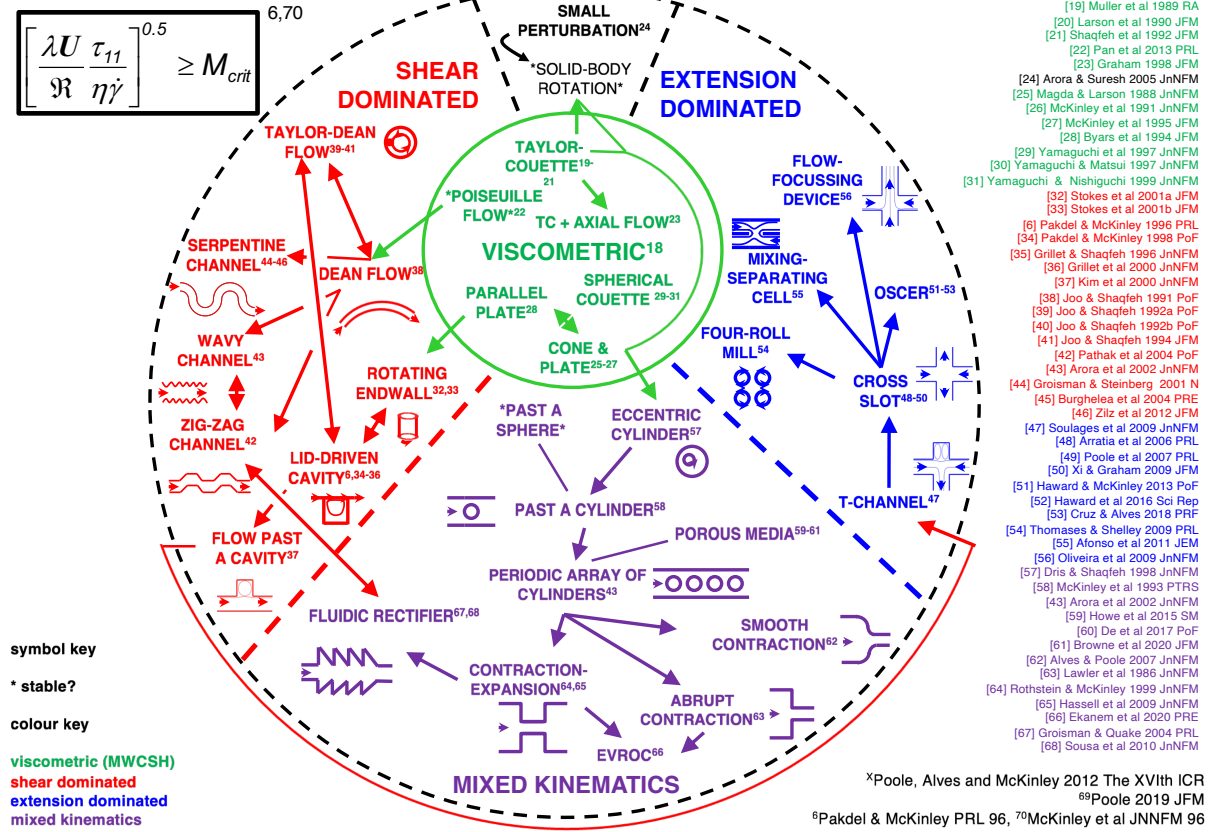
$\left[\frac{\lambda U}{\Re}\frac{\tau_{11}}{\eta\dot{\gamma}}\right]^{0.5} \geq M_{crit}$ 6,70

SMALL PERTURBATION$^{24}$

*SOLID-BODY ROTATION*

SHEAR DOMINATED

EXTENSION DOMINATED

TAYLOR-DEAN FLOW$^{39-41}$

TAYLOR-COUETTE$^{19-21}$

*POISEUILLE FLOW*$^{22}$

TC + AXIAL FLOW$^{23}$

VISCOMETRIC$^{18}$

SPHERICAL COUETTE $^{29-31}$

PARALLEL PLATE$^{28}$

CONE & PLATE$^{25-27}$

SERPENTINE CHANNEL$^{44-46}$

DEAN FLOW$^{38}$

WAVY CHANNEL$^{43}$

ROTATING ENDWALL$^{32,33}$

ZIG-ZAG CHANNEL$^{42}$

LID-DRIVEN CAVITY$^{6,34-36}$

FLOW PAST A CAVITY$^{37}$

FLOW-FOCUSSING DEVICE$^{56}$

MIXING-SEPARATING CELL$^{55}$

OSCER$^{51-53}$

FOUR-ROLL MILL$^{54}$

CROSS SLOT$^{48-50}$

T-CHANNEL$^{47}$

*PAST A SPHERE*

ECCENTRIC CYLINDER$^{57}$

PAST A CYLINDER$^{58}$

POROUS MEDIA$^{59-61}$

PERIODIC ARRAY OF CYLINDERS$^{43}$

FLUIDIC RECTIFIER$^{67,68}$

SMOOTH CONTRACTION$^{62}$

CONTRACTION-EXPANSION$^{64,65}$

ABRUPT CONTRACTION$^{63}$

EVROC$^{66}$

MIXED KINEMATICS

[19] Muller et al 1989 RA
[20] Larson et al 1990 JFM
[21] Shaqfeh et al 1992 JFM
[22] Pan et al 2013 PRL
[23] Graham 1998 JFM
[24] Arora & Suresh 2005 JnNFM
[25] Magda & Larson 1988 JnNFM
[26] McKinley et al 1991 JNFM
[27] McKinley et al 1995 JFM
[28] Byars et al 1994 JFM
[29] Yamaguchi et al 1997 JnNFM
[30] Yamaguchi & Matsui 1997 JnNFM
[31] Yamaguchi & Nishiguchi 1999 JnNFM
[32] Stokes et al 2001a JFM
[33] Stokes et al 2001b JFM
[6] Pakdel & McKinley 1996 PRL
[34] Pakdel & McKinley 1998 PoF
[35] Grillet & Shaqfeh 1996 JnNFM
[36] Grillet et al 2000 JnNFM
[37] Kim et al 2000 JnNFM
[38] Joo & Shaqfeh 1991 PoF
[39] Joo & Shaqfeh 1992a PoF
[40] Joo & Shaqfeh 1992b PoF
[41] Joo & Shaqfeh 1994 JFM
[42] Pathak et al 2004 PoF
[43] Arora et al 2002 JnNFM
[44] Groisman & Steinberg 2001 N
[45] Burghelea et al 2004 PRE
[46] Zilz et al 2012 JFM
[47] Soulages et al 2009 JnNFM
[48] Arratia et al 2006 PRL
[49] Poole et al 2007 PRL
[50] Xi & Graham 2009 JFM
[51] Haward & McKinley 2013 PoF
[52] Haward et al 2016 Sci Rep
[53] Cruz & Alves 2018 PRF
[54] Thomases & Shelley 2009 PRL
[55] Afonso et al 2011 JEM
[56] Oliveira et al 2009 JnNFM
[57] Dris & Shaqfeh 1998 JnNFM
[58] McKinley et al 1993 PTRS
[43] Arora et al 2002 JnNFM
[59] Howe et al 2015 SM
[60] De et al 2017 PoF
[61] Browne et al 2020 JFM
[62] Alves & Poole 2007 JnNFM
[63] Lawler et al 1986 JnNFM
[64] Rothstein & McKinley 1999 JnNFM
[65] Hassell et al 2009 JnNFM
[66] Ekanem et al 2020 PRE
[67] Groisman & Quake 2004 PRL
[68] Sousa et al 2010 JnNFM

symbol key

* stable?

colour key

viscometric (MWCSH)
shear dominated
extension dominated
mixed kinematics

$^{x}$Poole, Alves and McKinley 2012 The XVIth ICR
$^{69}$Poole 2019 JFM
$^{6}$Pakdel & McKinley PRL 96, $^{70}$McKinley et al JNNFM 96